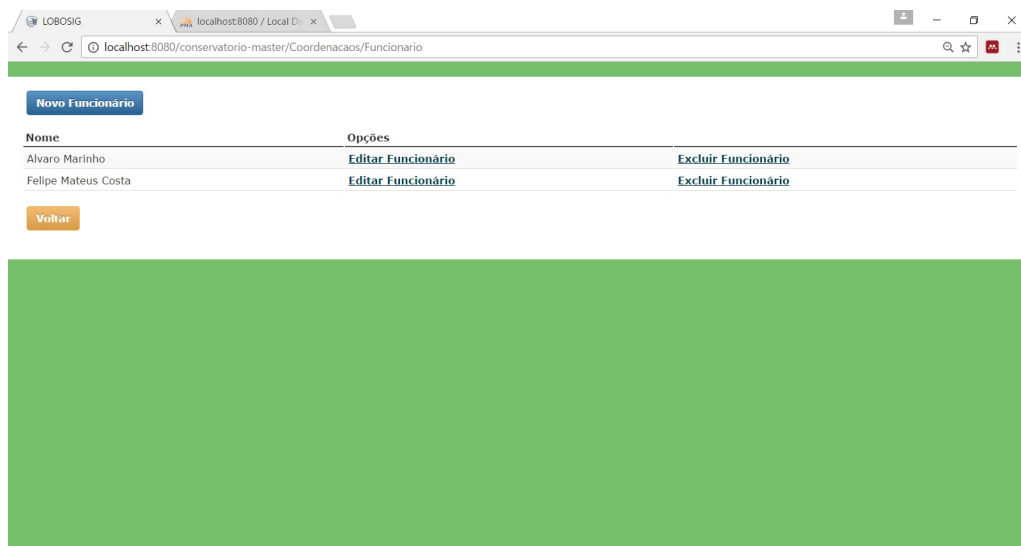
LOBOSIG ×
localhost:8080 / Local D ×

localhost:8080/conservatorio-master/Coordenacaos/Funcionario

Novo Funcionário

| Nome | Opções | |
|---|---|---|
| Alvaro Marinho | Editar Funcionário | Excluir Funcionário |
| Felipe Mateus Costa | Editar Funcionário | Excluir Funcionário |

Voltar